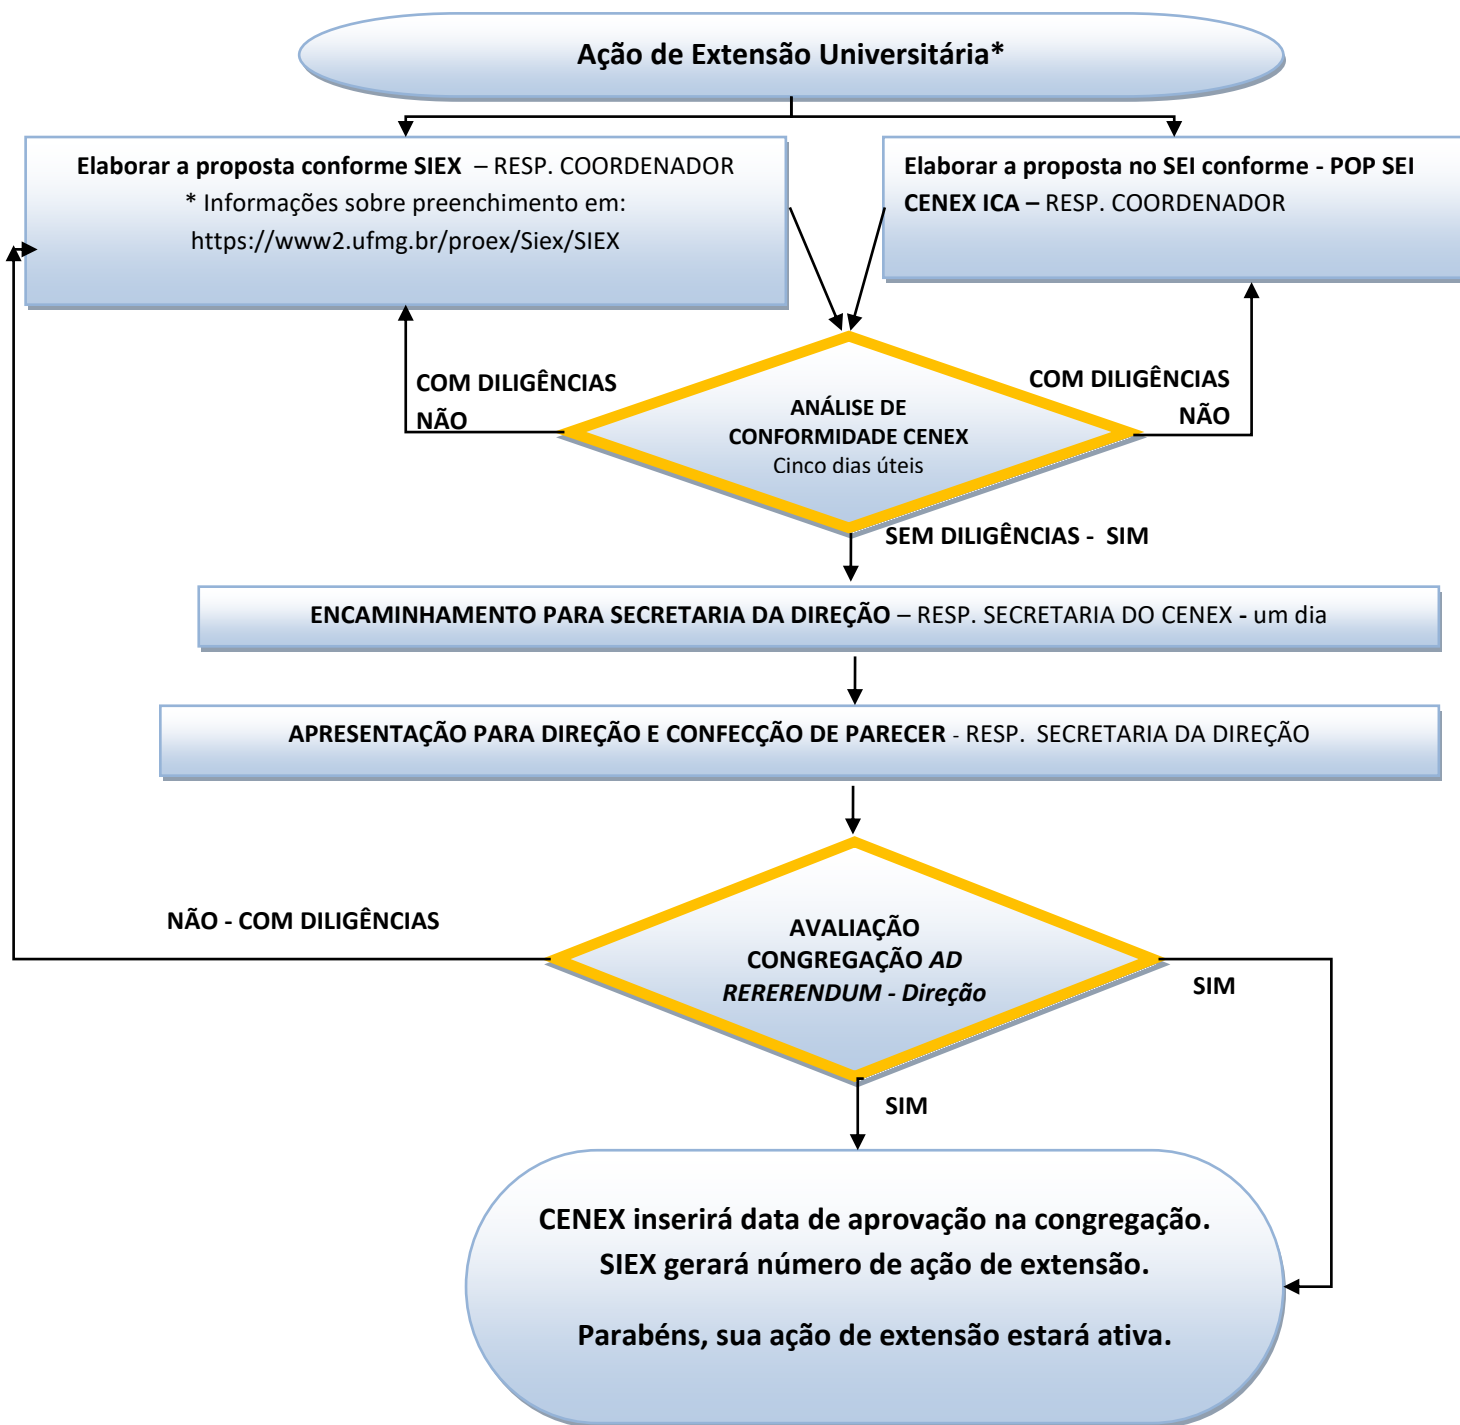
Ação de Extensão Universitária*

Elaborar a proposta conforme SIEX – RESP. COORDENADOR
* Informações sobre preenchimento em:
https://www2.ufmg.br/proex/Siex/SIEX

Elaborar a proposta no SEI conforme - POP SEI CENEX ICA – RESP. COORDENADOR

COM DILIGÊNCIAS
NÃO

ANÁLISE DE CONFORMIDADE CENEX
Cinco dias úteis

COM DILIGÊNCIAS
NÃO

SEM DILIGÊNCIAS - SIM

ENCAMINHAMENTO PARA SECRETARIA DA DIREÇÃO – RESP. SECRETARIA DO CENEX - um dia

APRESENTAÇÃO PARA DIREÇÃO E CONFECÇÃO DE PARECER - RESP. SECRETARIA DA DIREÇÃO

NÃO - COM DILIGÊNCIAS

AVALIAÇÃO CONGREGAÇÃO *AD RERERENDUM - Direção*

SIM

SIM

CENEX inserirá data de aprovação na congregação.
SIEX gerará número de ação de extensão.

Parabéns, sua ação de extensão estará ativa.